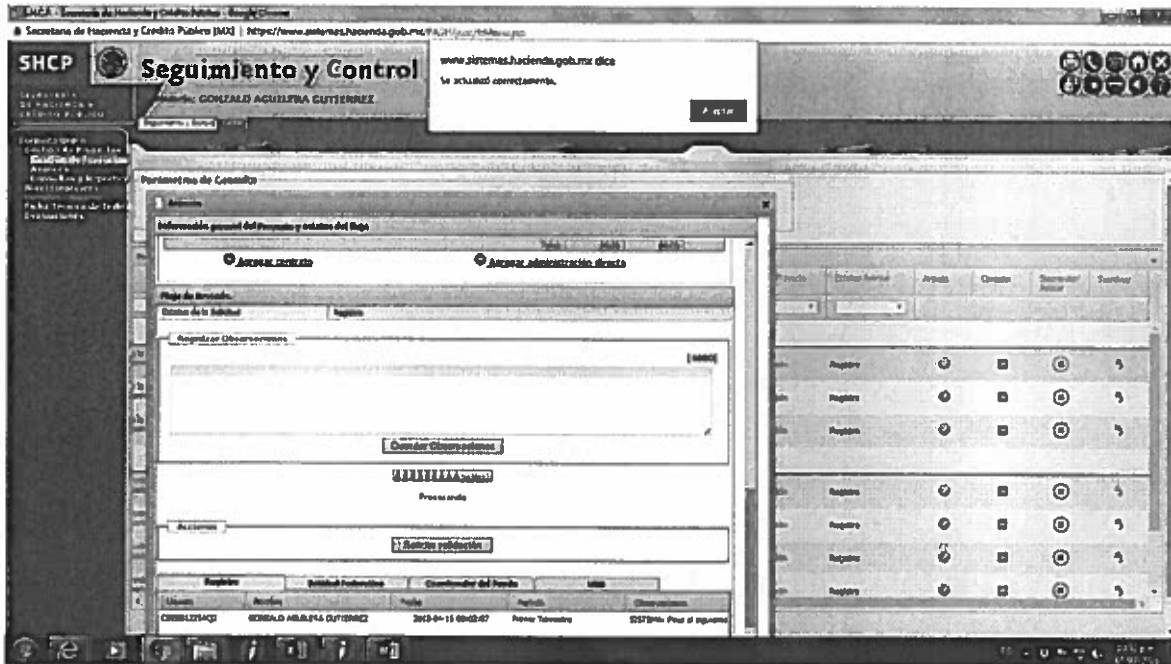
Secretaría de Hacienda y Crédito Público [MX] | https://www.sistemas.hacienda.gob.mx/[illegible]

SHCP

Seguimiento y Control

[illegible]: GONZALO AGUILERA GUTIERREZ

www.sistemas.hacienda.gob.mx dice

Se actualizó correctamente.

Aceptar

Parámetros de Consulta

Información general del Proyecto y estatus del flujo

Agregar contrato

Agregar administración directa

Flujo de Revisión

Estatus de la Solicitud

Registro

Agregar Observaciones

Guardar Observaciones

Procesando

Acciones

Solicitar validación

Registro

Entidad Federativa

Coordinador del Fondo

Usuario

Nombre

Fecha

Periodo

Observaciones

GONZALO AGUILERA GUTIERREZ

2013-04-15 00:02:07

Primer Trimestre

SISTEMA: Pasa al siguiente

Estatus Actual

Ampliar

Consultar

Registro

Registro

Registro

Registro

Registro

Registro

Registro